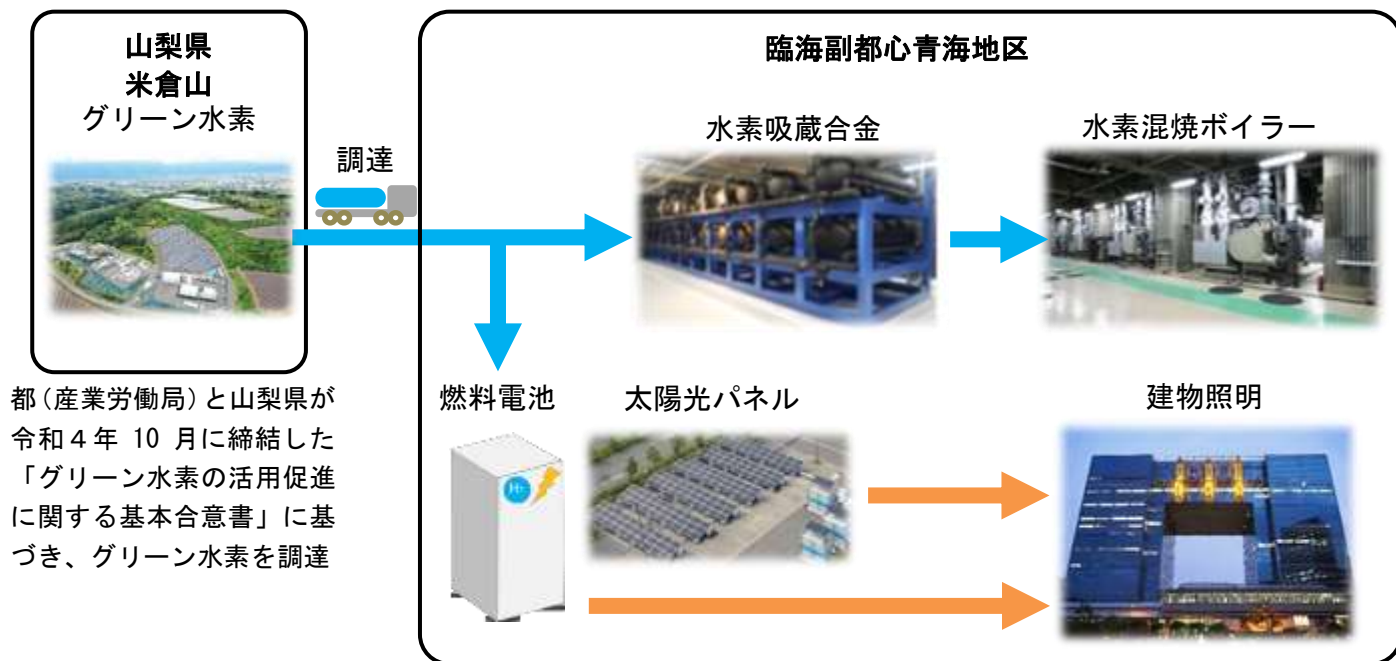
山梨県
米倉山
グリーン水素

調達

都（産業労働局）と山梨県が令和４年 10 月に締結した「グリーン水素の活用促進に関する基本合意書」に基づき、グリーン水素を調達

臨海副都心青海地区

水素吸蔵合金

水素混焼ボイラー

燃料電池

$H_2$

太陽光パネル

建物照明